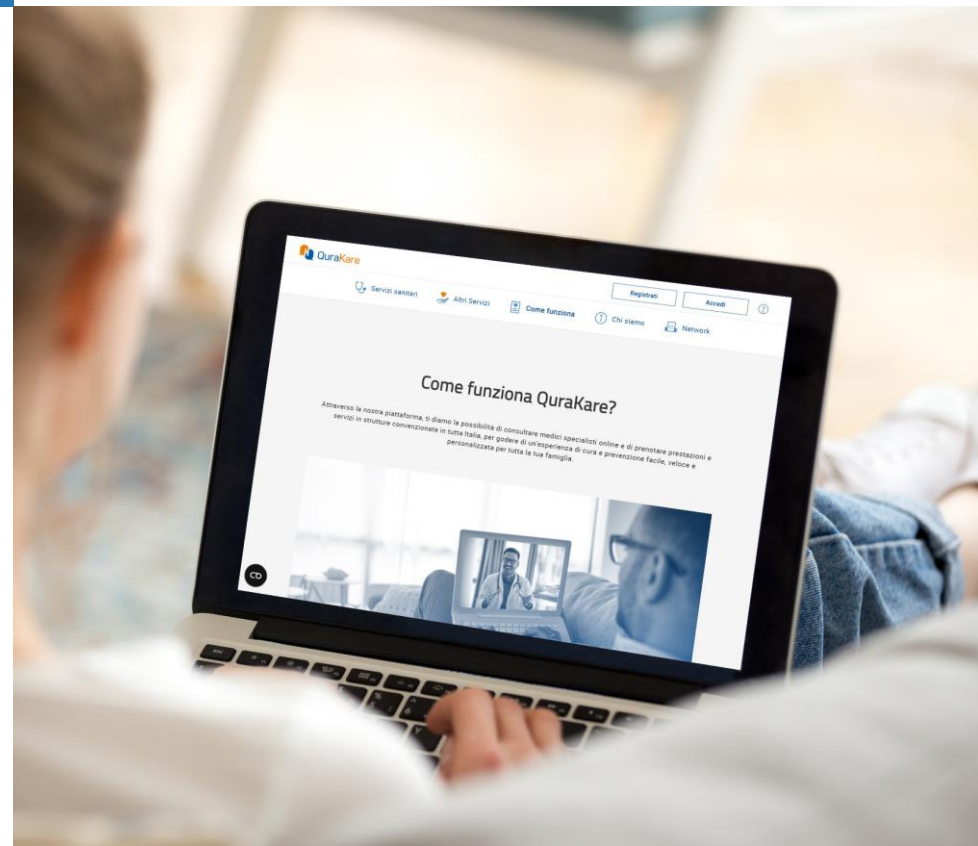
QuraKare

Registrati Accedi ⓘ

Servizi sanitari Altri Servizi Come funziona Chi siamo Network

Come funziona QuraKare?

Attraverso la nostra piattaforma, ti diamo la possibilità di consultare medici specialisti online e di prenotare prestazioni e servizi in strutture convenzionate in tutta Italia, per godere di un'esperienza di cura e prevenzione facile, veloce e personalizzata per tutta la tua famiglia.